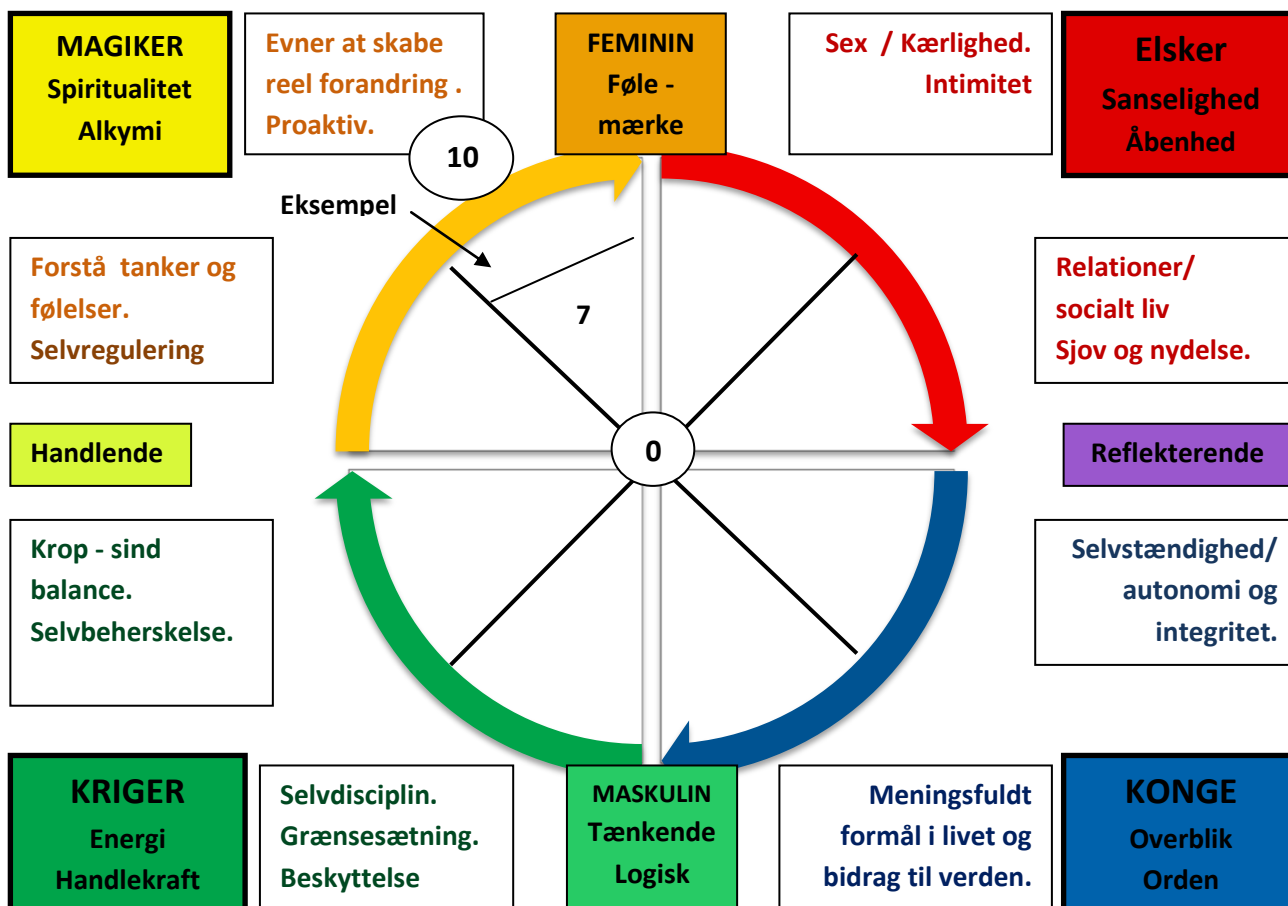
MAGIKER
Spiritualitet
Alkymi

Evner at skabe reel forandring . Proaktiv.

FEMININ
Føle - mærke

Sex / Kærlighed. Intimitet

Elsker
Sanselighed
Åbenhed

10

Eksempel

7

Forstå tanker og følelser. Selvregulering

Relationer/ socialt liv Sjov og nydelse.

Handlende

0

Reflekterende

Krop - sind balance. Selvbeherskelse.

Selvstændighed/ autonomi og integritet.

KRIGER
Energi
Handlekraft

Selvdisciplin. Grænsesætning. Beskyttelse

MASKULIN
Tænkende
Logisk

Meningsfuldt formål i livet og bidrag til verden.

KONGE
Overblik
Orden